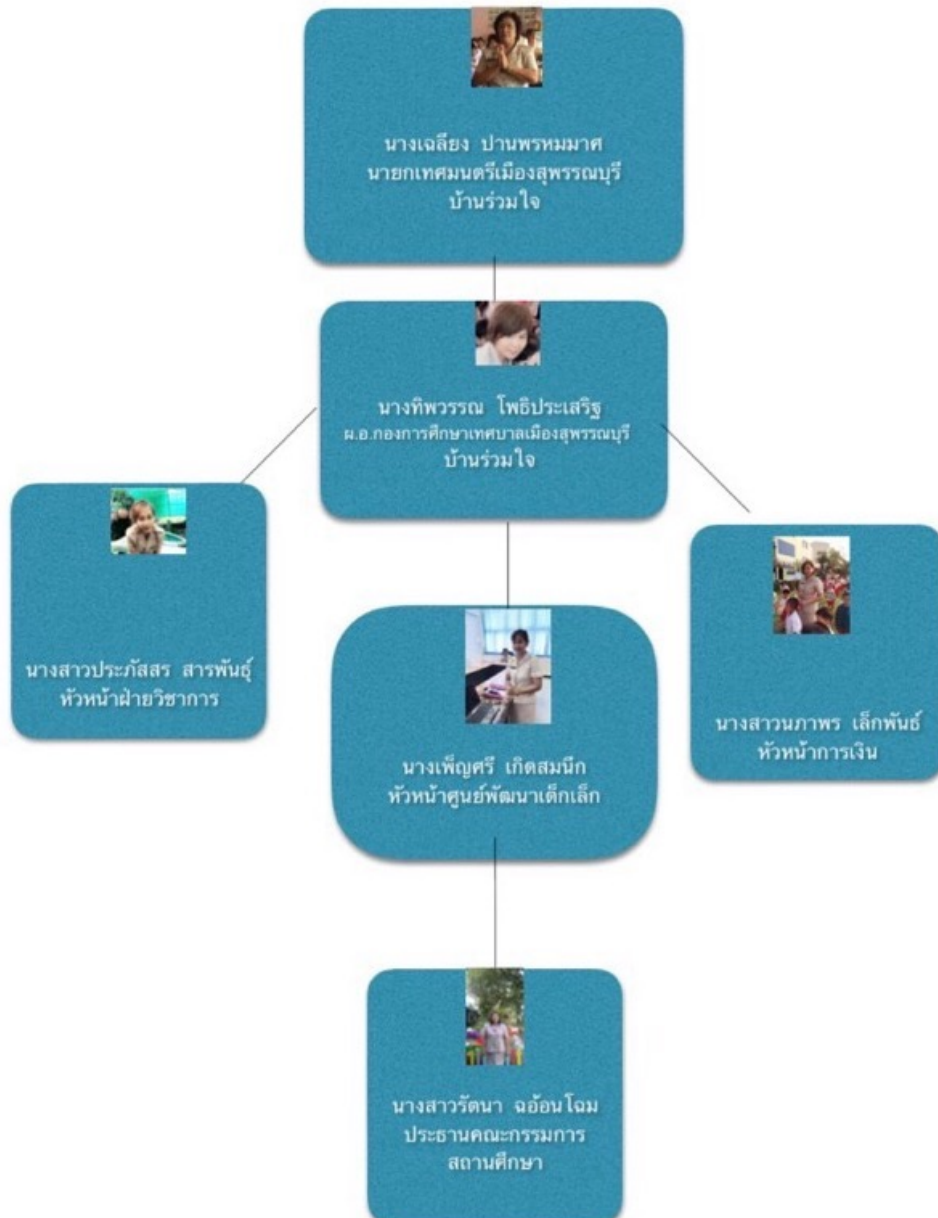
นางเฉลียง ปานพรหมมาศ
นายกเทศมนตรีเมืองสุพรรณบุรี
บ้านร่วมใจ

นางทิพวรรณ โพธิประเสริฐ
ผ.อ.กองการศึกษาเทศบาลเมืองสุพรรณบุรี
บ้านร่วมใจ

นางสาวประภัสสร สารพันธุ์
หัวหน้าฝ่ายวิชาการ

นางเพ็ญศรี เกิดสมนึก
หัวหน้าศูนย์พัฒนาเด็กเล็ก

นางสาวนภาพร เล็กพันธ์
หัวหน้าการเงิน

นางสาวรัตนา ฉอ้อนโฉม
ประธานคณะกรรมการ
สถานศึกษา